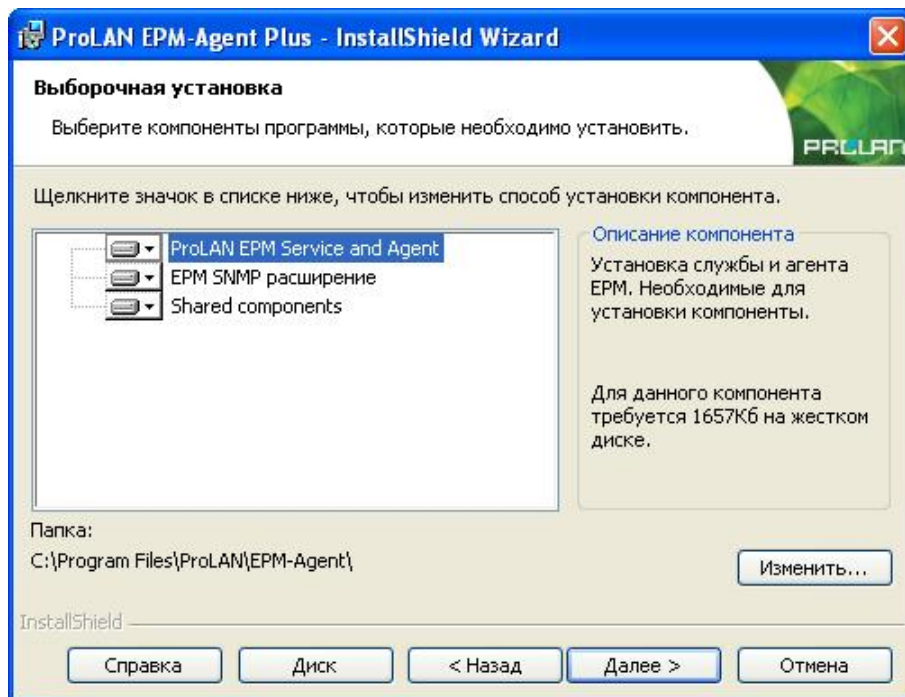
ProLAN EPM-Agent Plus - InstallShield Wizard

Выборочная установка

Выберите компоненты программы, которые необходимо установить.

PROLAN

Щелкните значок в списке ниже, чтобы изменить способ установки компонента.

ProLAN EPM Service and Agent
EPM SNMP расширение
Shared components

Описание компонента

Установка службы и агента EPM. Необходимые для установки компоненты.

Для данного компонента требуется 1657Кб на жестком диске.

Папка:
C:\Program Files\ProLAN\EPM-Agent\

Изменить...

InstallShield

Справка
Диск
< Назад
Далее >
Отмена